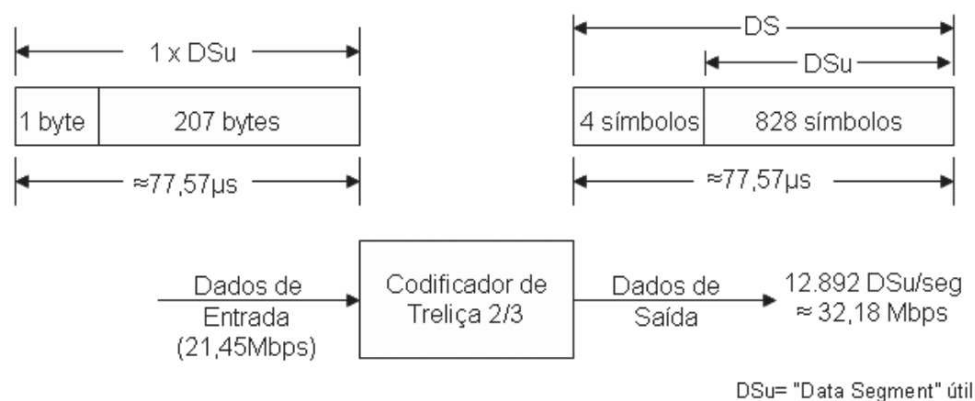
1 x DSu

| 1 byte | 207 bytes |
|---|---|

≈77,57µs

DS

DSu

| 4 símbolos | 828 símbolos |
|---|---|

≈77,57µs

Dados de Entrada (21,45Mbps)

Codificador de Treliça 2/3

Dados de Saída

12.892 DSu/seg ≈ 32,18 Mbps

DSu= "Data Segment" útil